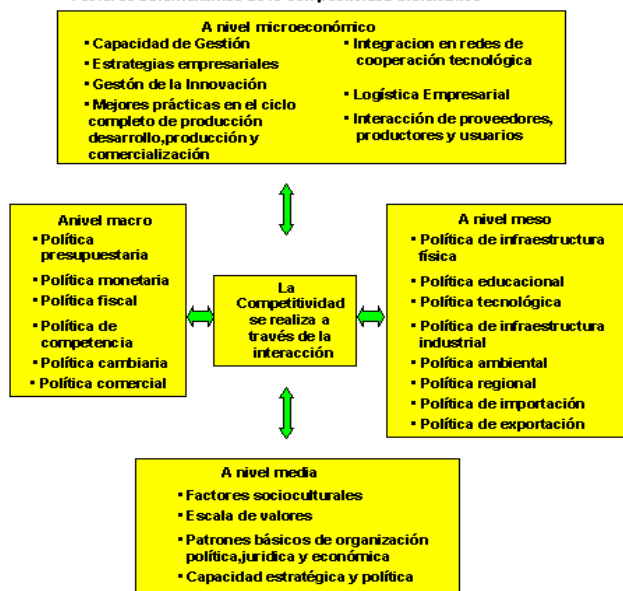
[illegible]

A nivel microeconómico

• Capacidad de Gestión
• Estrategias empresariales
• Gestón de la Innovación
• Mejores prácticas en el ciclo completo de producción desarrollo,producción y comercialización

• Integracion en redes de cooperación tecnológica
• Logística Empresarial
• Interacción de proveedores, productores y usuarios

Anivel macro

• Política presupuestaria
• Política monetaria
• Política fiscal
• Política de competencia
• Política cambiaria
• Política comercial

La Competitividad se realiza a través de la interacción

A nivel meso

• Política de infraestructura física
• Política educacional
• Política tecnológica
• Política de infraestructura industrial
• Política ambiental
• Política regional
• Política de importación
• Política de exportación

A nivel media

• Factores socioculturales
• Escala de valores
• Patrones básicos de organización política,juridica y económica
• Capacidad estratégica y política